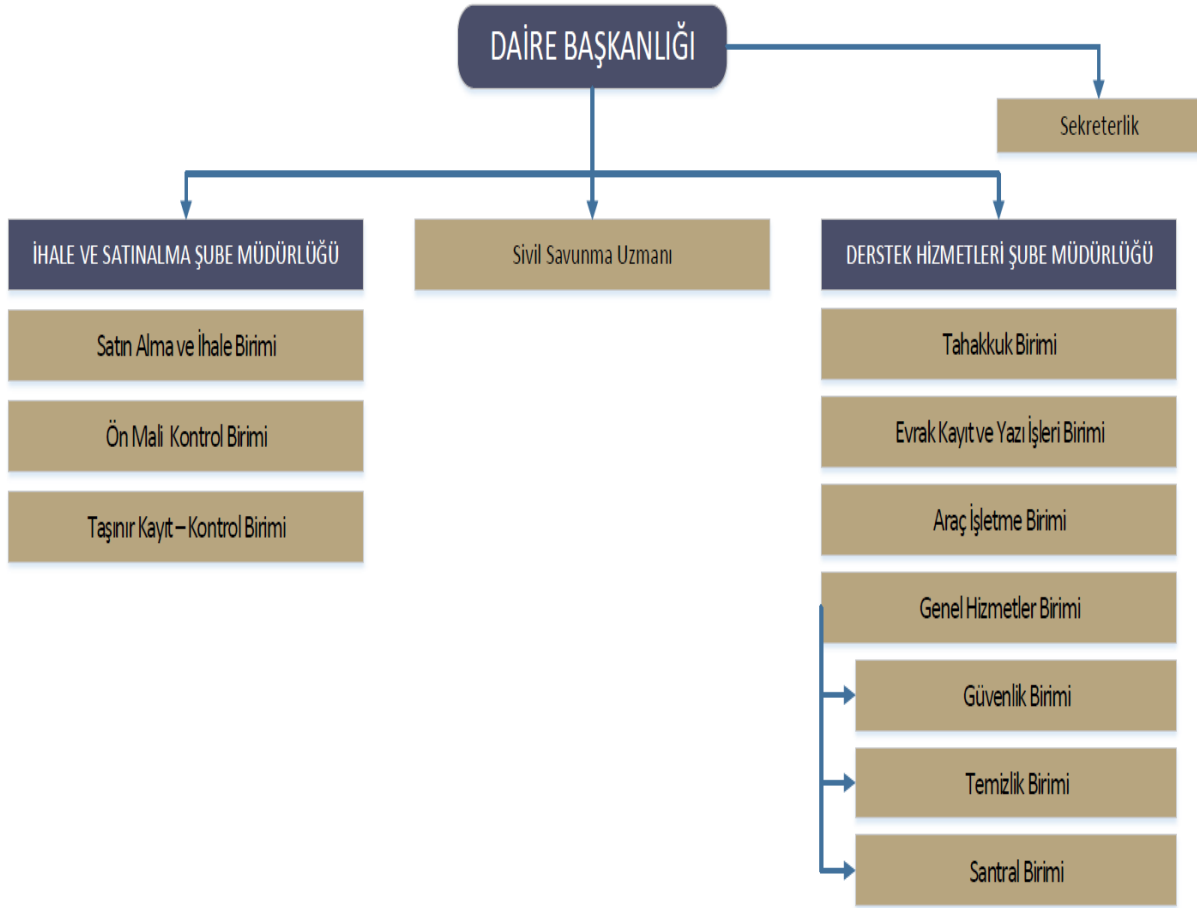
DAİRE BAŞKANLIĞI

Sekreterlik

İHALE VE SATINALMA ŞUBE MÜDÜRLÜĞÜ

Sivil Savunma Uzmanı

DERSTEK HİZMETLERİ ŞUBE MÜDÜRLÜĞÜ

Satın Alma ve İhale Birimi

Ön Mali Kontrol Birimi

Taşınır Kayıt – Kontrol Birimi

Tahakkuk Birimi

Evrak Kayıt ve Yazı İşleri Birimi

Araç İşletme Birimi

Genel Hizmetler Birimi

Güvenlik Birimi

Temizlik Birimi

Santral Birimi